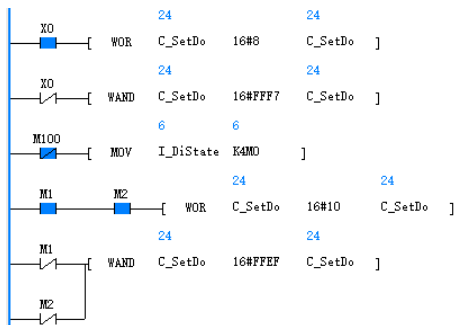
X0 [ WOR C_SetDo 16#8 C_SetDo ]
24 24

X0 [ WAND C_SetDo 16#FFF7 C_SetDo ]
24 24

M100 [ MOV I_DiState K4M0 ]
6 6

M1 M2 [ WOR C_SetDo 16#10 C_SetDo ]
24 24

M1 [ WAND C_SetDo 16#FFEF C_SetDo ]
24 24

M2